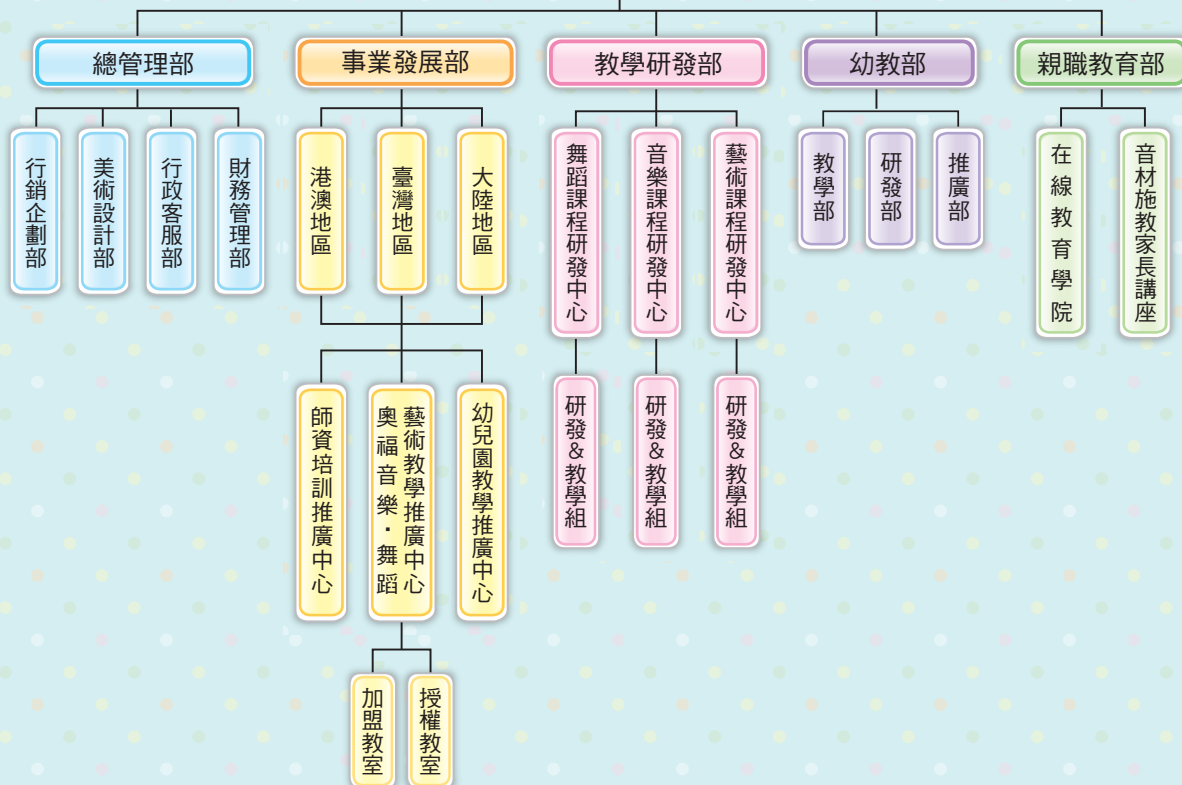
總管理部

行銷企劃部

美術設計部

行政客服部

財務管理部

事業發展部

港澳地區

臺灣地區

大陸地區

師資培訓推廣中心

藝術教學推廣中心
奧福音樂・舞蹈

幼兒園教學推廣中心

加盟教室

授權教室

教學研發部

舞蹈課程研發中心

研發&教學組

音樂課程研發中心

研發&教學組

藝術課程研發中心

研發&教學組

幼教部

教學部

研發部

推廣部

親職教育部

在線教育學院

音材施教家長講座